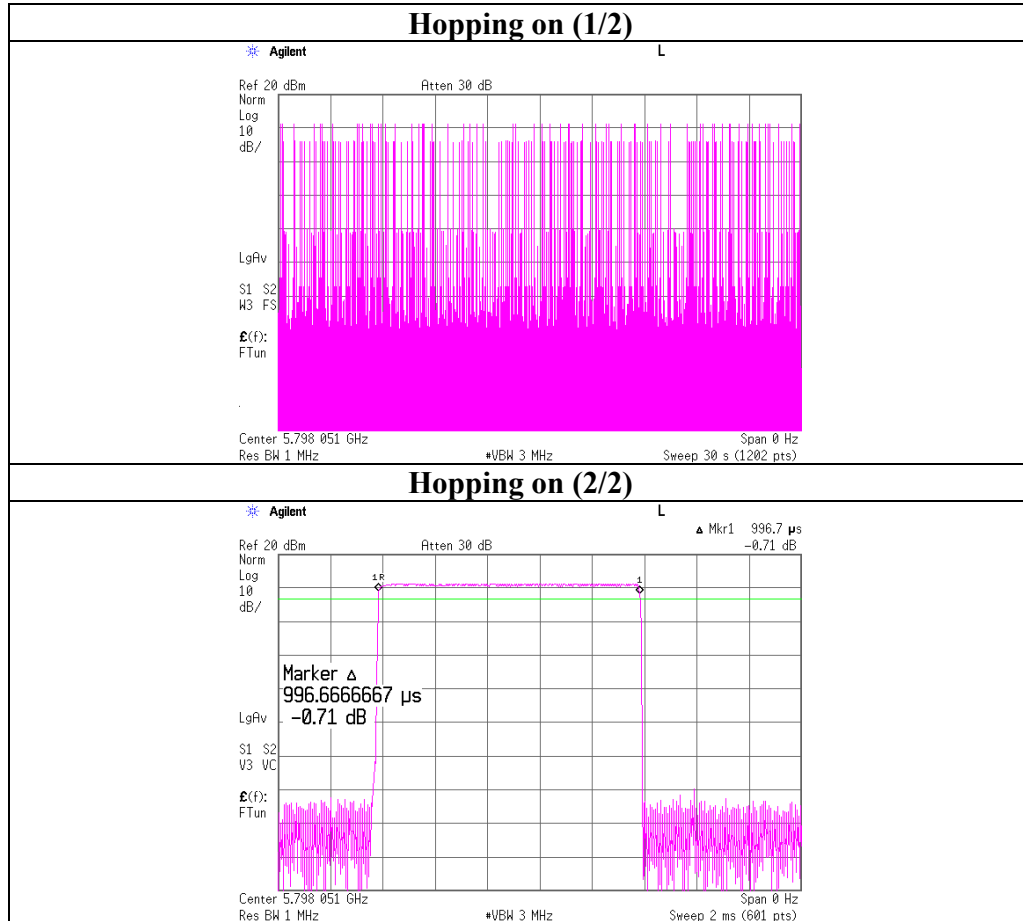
| Hopping on (1/2) |
|---|
| Agilent L<br>Ref 20 dBm Atten 30 dB<br>Norm<br>Log<br>10<br>dB/<br>LgAv<br>S1 S2<br>W3 FS<br>£(f):<br>FTun<br>Center 5.798 051 GHz Span 0 Hz<br>Res BW 1 MHz #VBW 3 MHz Sweep 30 s (1202 pts) |
| **Hopping on (2/2)** |
| Agilent L<br>Δ Mkr1 996.7 μs<br>-0.71 dB<br>Ref 20 dBm Atten 30 dB<br>Norm<br>Log<br>10<br>dB/<br>1R<br>1<br>Marker Δ<br>996.6666667 μs<br>-0.71 dB<br>LgAv<br>S1 S2<br>V3 VC<br>£(f):<br>FTun<br>Center 5.798 051 GHz Span 0 Hz<br>Res BW 1 MHz #VBW 3 MHz Sweep 2 ms (601 pts) |